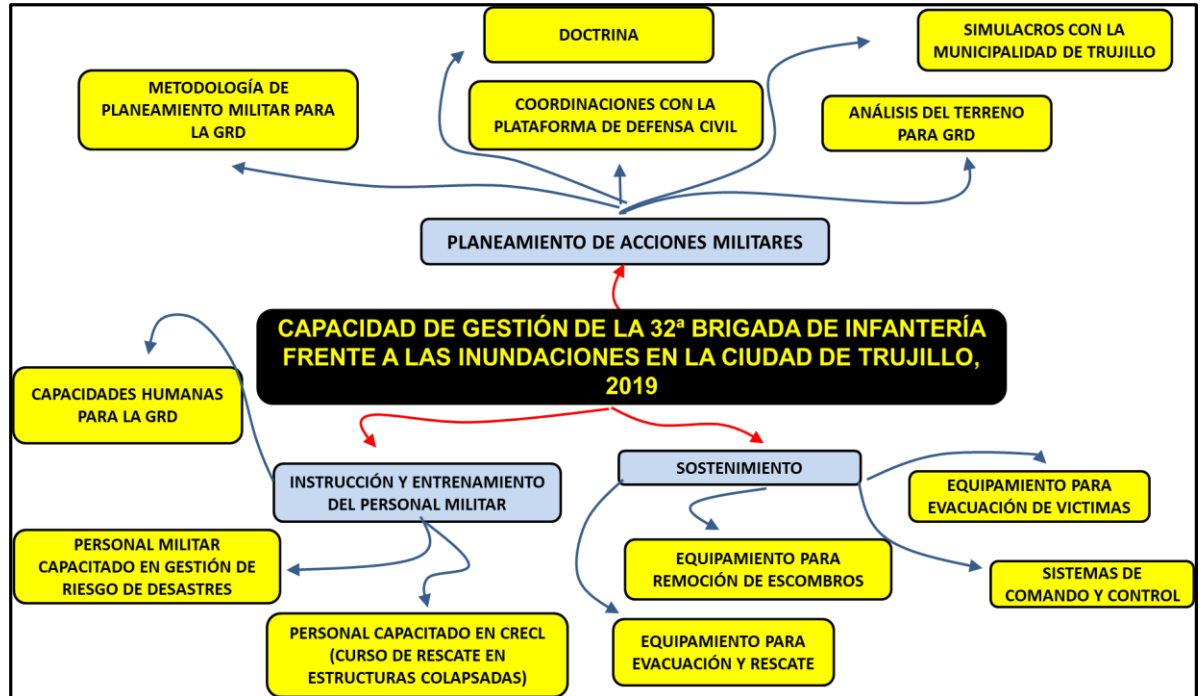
DOCTRINA

SIMULACROS CON LA MUNICIPALIDAD DE TRUJILLO

METODOLOGÍA DE PLANEAMIENTO MILITAR PARA LA GRD

COORDINACIONES CON LA PLATAFORMA DE DEFENSA CIVIL

ANÁLISIS DEL TERRENO PARA GRD

PLANEAMIENTO DE ACCIONES MILITARES

CAPACIDAD DE GESTIÓN DE LA 32ª BRIGADA DE INFANTERÍA FRENTE A LAS INUNDACIONES EN LA CIUDAD DE TRUJILLO, 2019

CAPACIDADES HUMANAS PARA LA GRD

INSTRUCCIÓN Y ENTRENAMIENTO DEL PERSONAL MILITAR

SOSTENIMIENTO

EQUIPAMIENTO PARA EVACUACIÓN DE VICTIMAS

PERSONAL MILITAR CAPACITADO EN GESTIÓN DE RIESGO DE DESASTRES

EQUIPAMIENTO PARA REMOCIÓN DE ESCOMBROS

SISTEMAS DE COMANDO Y CONTROL

PERSONAL CAPACITADO EN CRECL (CURSO DE RESCATE EN ESTRUCTURAS COLAPSADAS)

EQUIPAMIENTO PARA EVACUACIÓN Y RESCATE